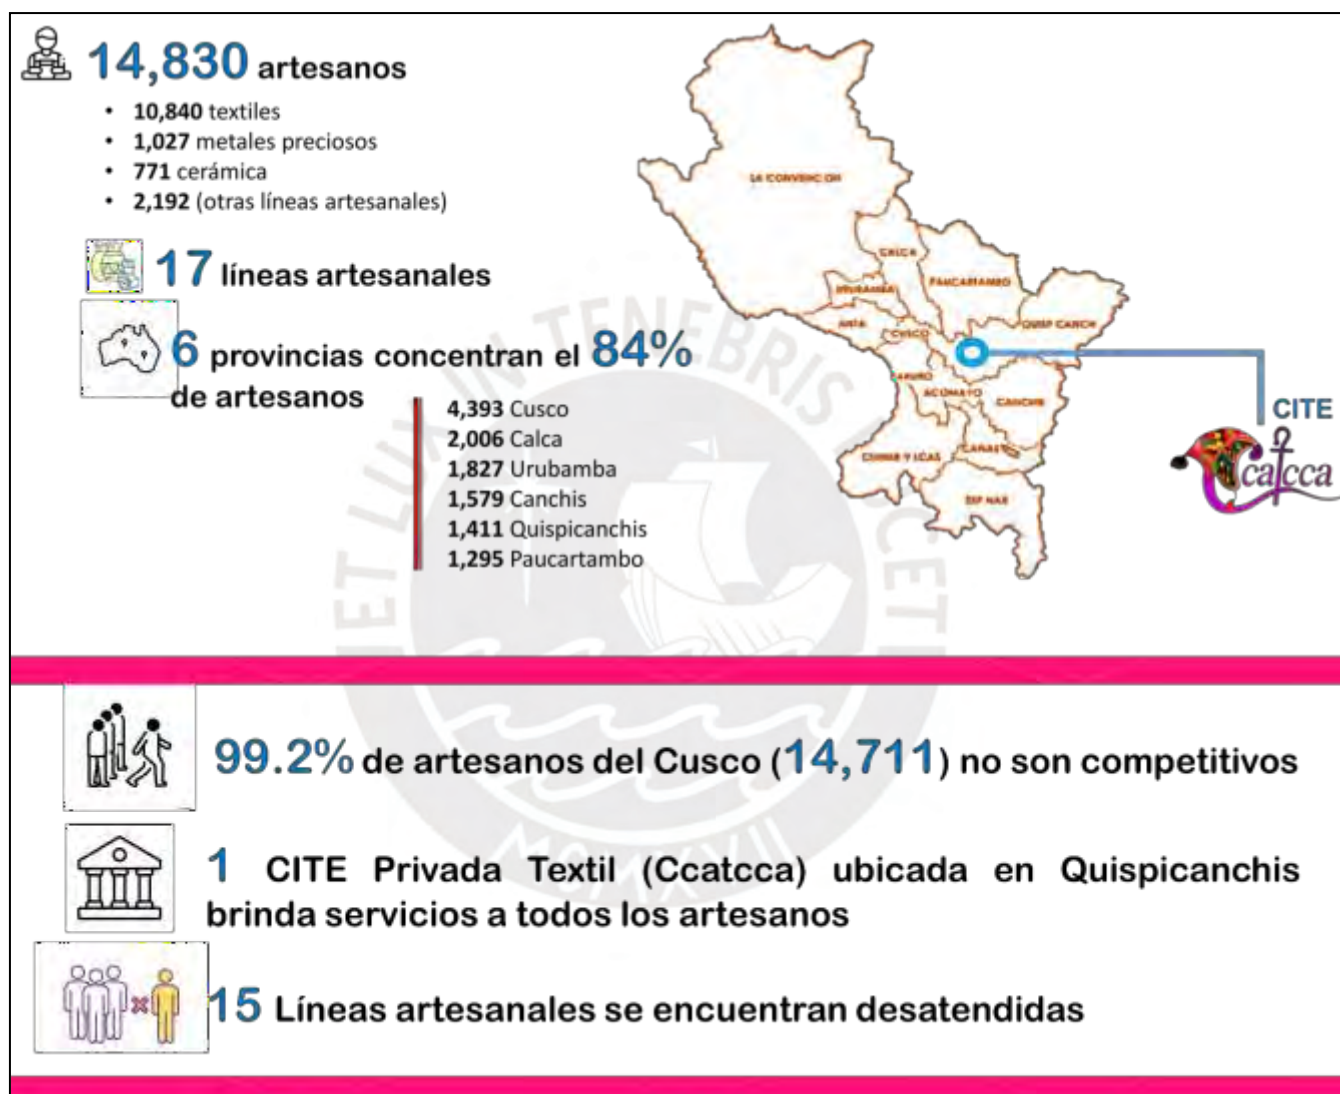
14,830 artesanos

- 10,840 textiles
- 1,027 metales preciosos
- 771 cerámica
- 2,192 (otras líneas artesanales)

17 líneas artesanales

6 provincias concentran el 84% de artesanos

4,393 Cusco
2,006 Calca
1,827 Urubamba
1,579 Canchis
1,411 Quispicanchis
1,295 Paucartambo

LA CONVENCION
CALCA
PAUCARTAMBO
URUBAMBA
ANTA
CUSCO
QUISP CANCH
ACOMAYO
CANCHIS
CHUMBIVILCAS
CANAS
ESP NAR

CITE
Ccatcca

99.2% de artesanos del Cusco (14,711) no son competitivos

1 CITE Privada Textil (Ccatcca) ubicada en Quispicanchis brinda servicios a todos los artesanos

15 Líneas artesanales se encuentran desatendidas